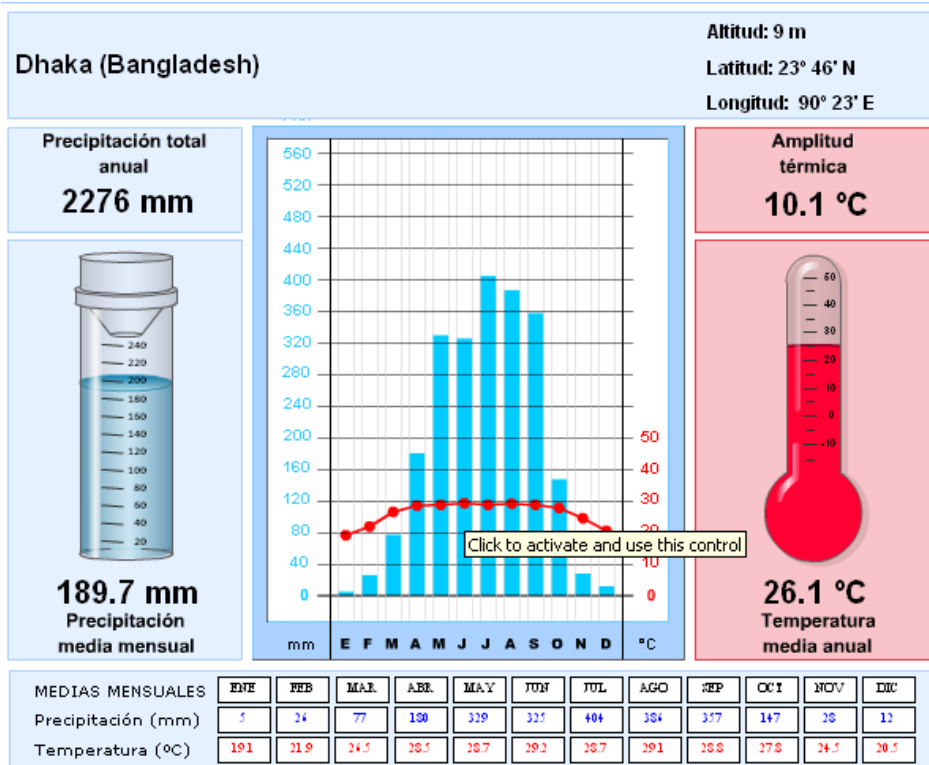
Dhaka (Bangladesh)

Altitud: 9 m
Latitud: 23° 46' N
Longitud: 90° 23' E

Precipitación total anual
2276 mm

Amplitud térmica
10.1 °C

240
220
200
180
160
140
120
100
80
60
40
20

189.7 mm
Precipitación media mensual

560
520
480
440
400
360
320
280
240
200
160
120
80
40
0

50
40
30
20
10
0

Click to activate and use this control

mm E F M A M J J A S O N D °C

60
40
30
20
10
0
-10

26.1 °C
Temperatura media anual

| MEDIAS MENSUALES | ENE | FEB | MAR | ABR | MAY | JUN | JUL | AGO | SEP | OCT | NOV | DIC |
|---|---|---|---|---|---|---|---|---|---|---|---|---|
| Precipitación (mm) | 5 | 26 | 77 | 180 | 329 | 325 | 404 | 386 | 357 | 147 | 28 | 12 |
| Temperatura (ºC) | 19.1 | 21.9 | 26.5 | 28.5 | 28.7 | 29.2 | 28.7 | 29.1 | 28.8 | 27.8 | 24.5 | 20.5 |